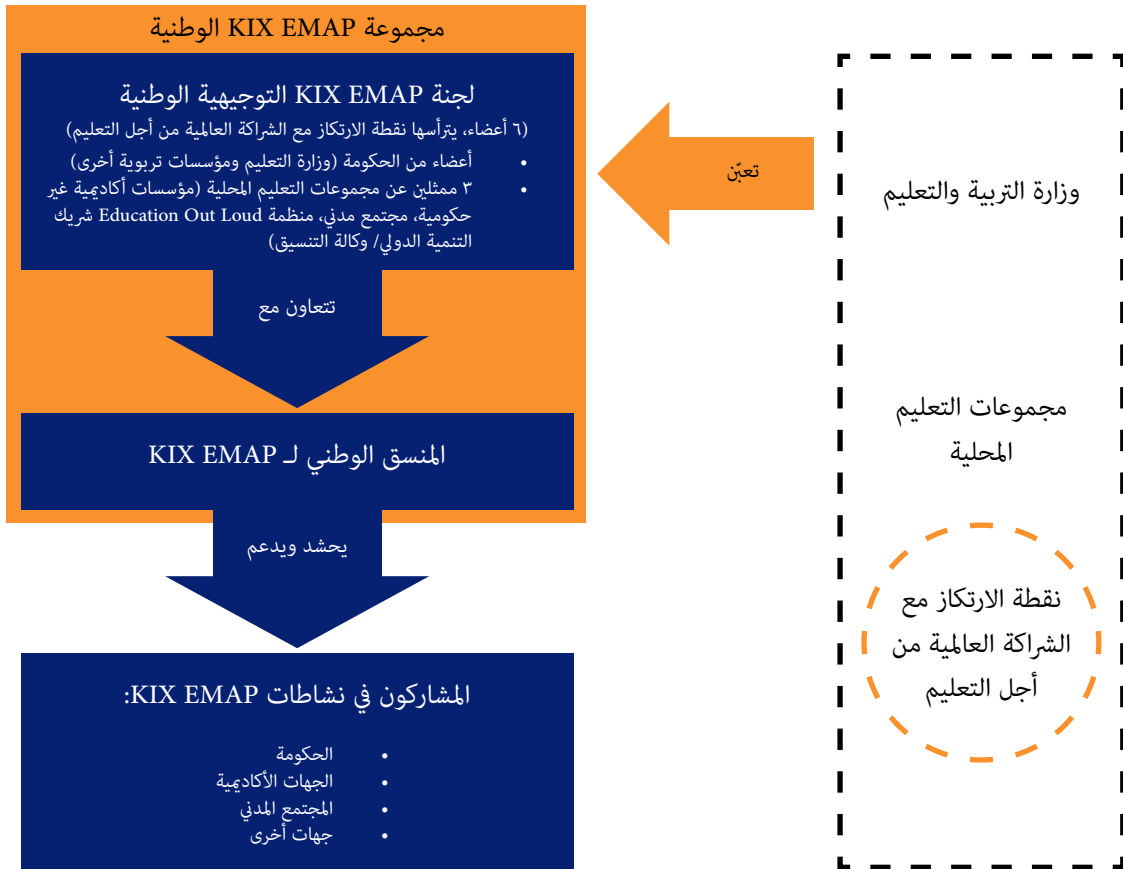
مجموعة KIX EMAP الوطنية

لجنة KIX EMAP التوجيهية الوطنية
(٦ أعضاء، يترأسها نقطة الارتكاز مع الشراكة العالمية من أجل التعليم)
• أعضاء من الحكومة (وزارة التعليم ومؤسسات تربوية أخرى)
• ٣ ممثلين عن مجموعات التعليم المحلية (مؤسسات أكاديمية غير حكومية، مجتمع مدني، منظمة Education Out Loud شريك التنمية الدولي/ وكالة التنسيق)

تتعاون مع

المنسق الوطني لـ KIX EMAP

يحشد ويدعم

المشاركون في نشاطات KIX EMAP:
• الحكومة
• الجهات الأكاديمية
• المجتمع المدني
• جهات أخرى

تعبّئ

وزارة التربية والتعليم

مجموعات التعليم المحلية

نقطة الارتكاز مع الشراكة العالمية من أجل التعليم